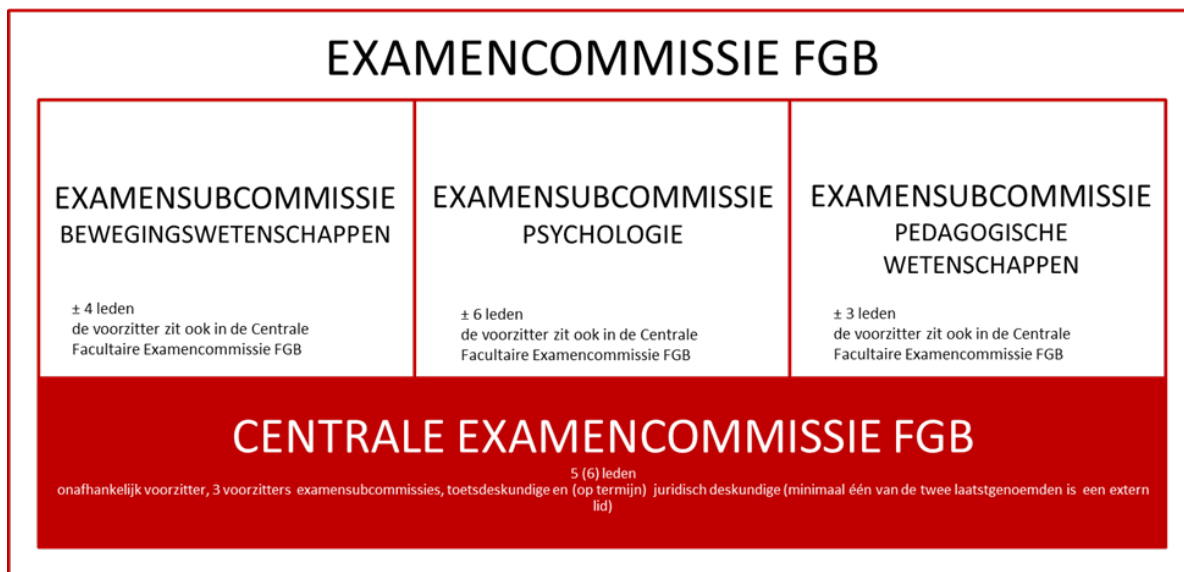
EXAMENCOMMISSIE FGB

EXAMENSUBCOMMISSIE
BEWEGINGSWETENSCHAPPEN

± 4 leden
de voorzitter zit ook in de Centrale Facultaire Examencommissie FGB

EXAMENSUBCOMMISSIE
PSYCHOLOGIE

± 6 leden
de voorzitter zit ook in de Centrale Facultaire Examencommissie FGB

EXAMENSUBCOMMISSIE
PEDAGOGISCHE WETENSCHAPPEN

± 3 leden
de voorzitter zit ook in de Centrale Facultaire Examencommissie FGB

CENTRALE EXAMENCOMMISSIE FGB

5 (6) leden
onafhankelijk voorzitter, 3 voorzitters examensubcommissies, toetsdeskundige en (op termijn) juridisch deskundige (minimaal één van de twee laatstgenoemden is een extern lid)